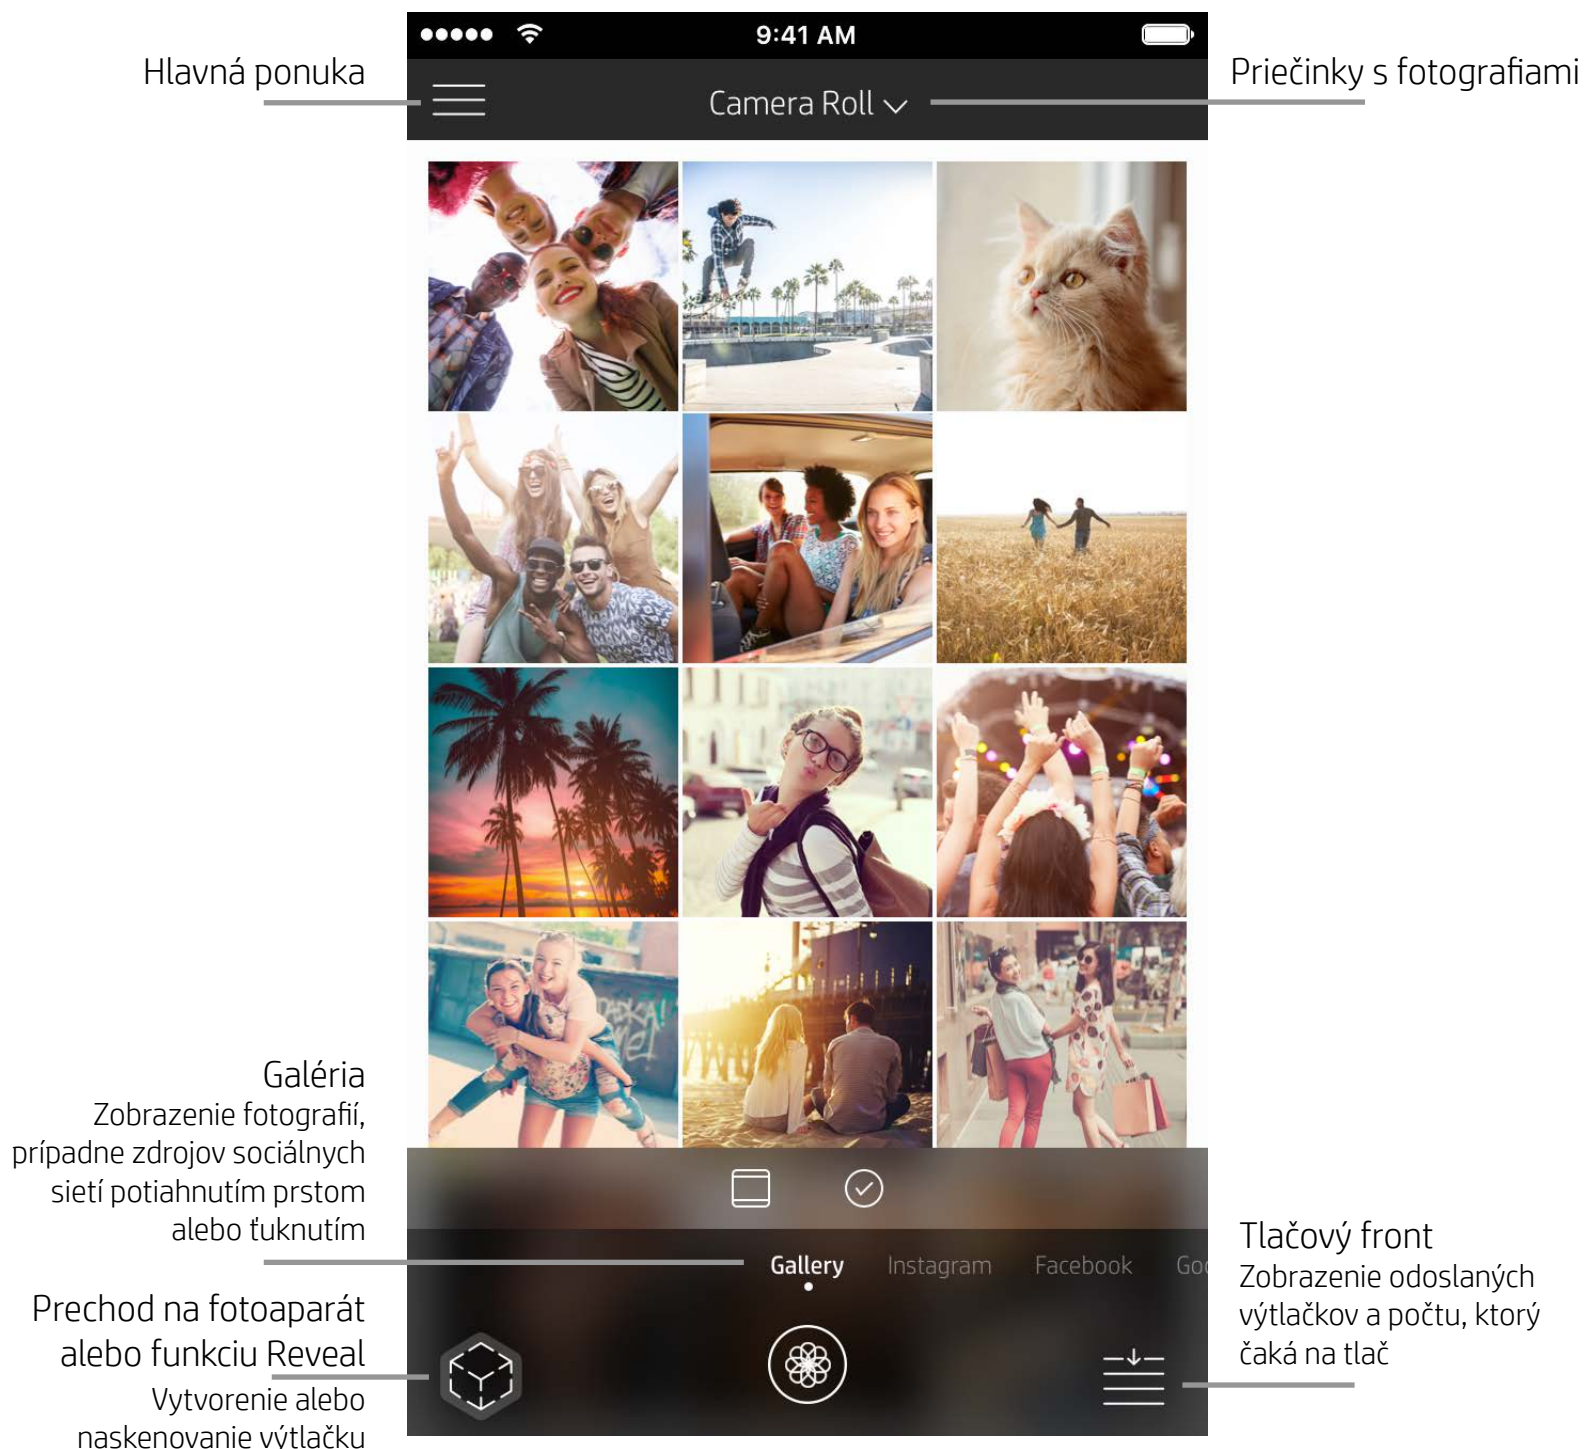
9:41 AM

Hlavná ponuka

Camera Roll

Priečinky s fotografiami

Galéria
Zobrazenie fotografií, prípadne zdrojov sociálnych sietí potiahnutím prstom alebo ťuknutím

Gallery Instagram Facebook Goo

Tlačový front
Zobrazenie odoslaných výtlačkov a počtu, ktorý čaká na tlač

Prechod na fotoaparát alebo funkciu Reveal
Vytvorenie alebo naskenovanie výtlačku